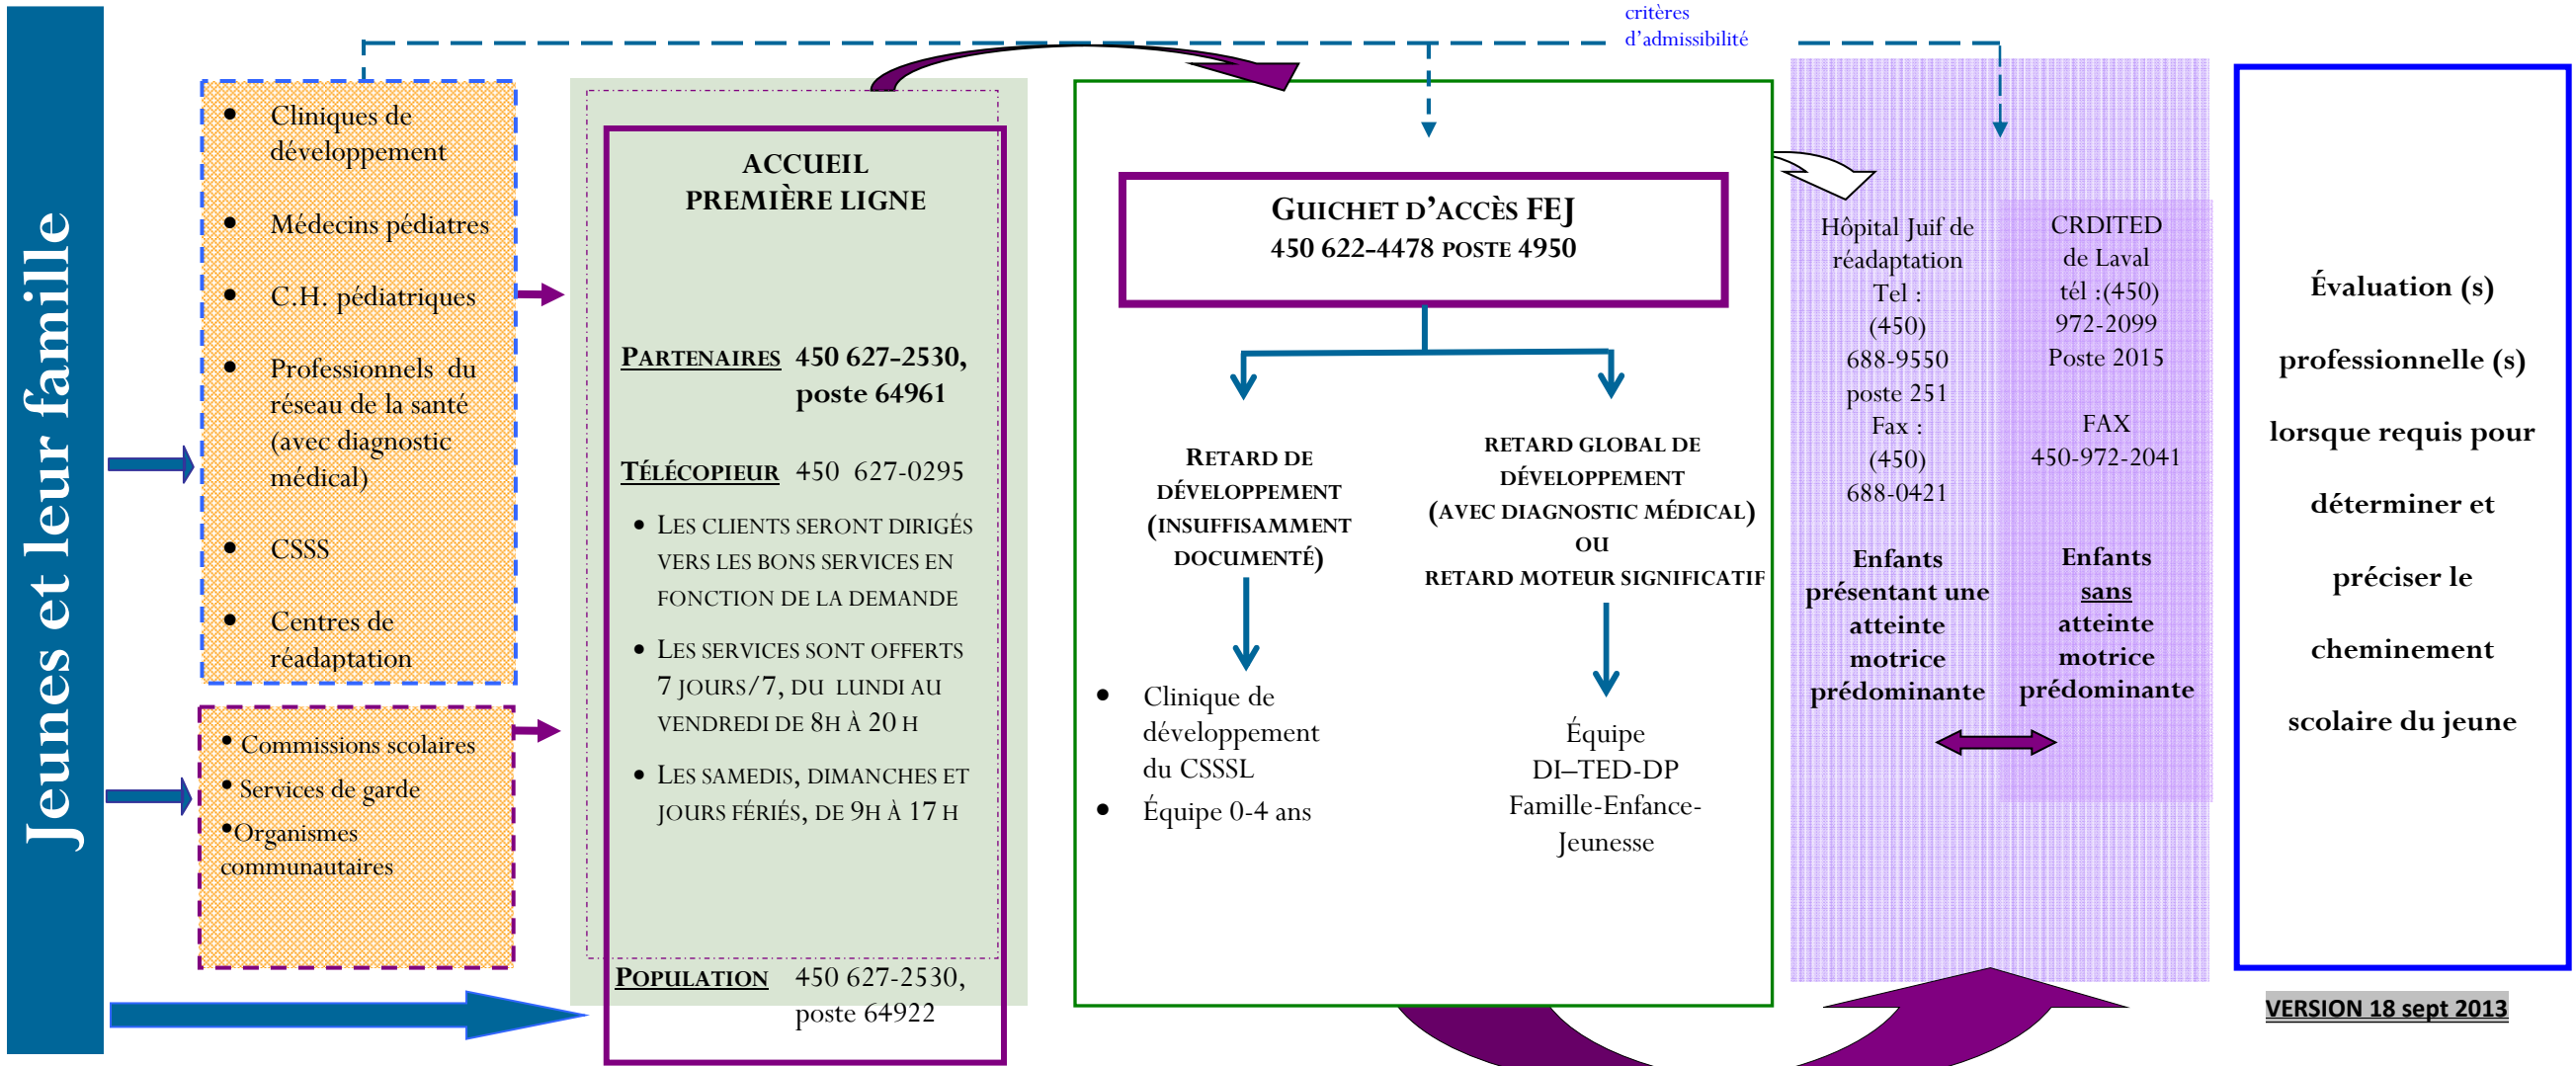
Jeunes et leur famille

- Cliniques de développement
- Médecins pédiatres
- C.H. pédiatriques
- Professionnels du réseau de la santé (avec diagnostic médical)
- CSSS
- Centres de réadaptation

- Commissions scolaires
- Services de garde
- Organismes communautaires

ACCUEIL PREMIÈRE LIGNE

PARTENAIRES 450 627-2530, poste 64961

TÉLÉCOPIEUR 450 627-0295

- LES CLIENTS SERONT DIRIGÉS VERS LES BONS SERVICES EN FONCTION DE LA DEMANDE
- LES SERVICES SONT OFFERTS 7 JOURS/7, DU LUNDI AU VENDREDI DE 8H À 20 H
- LES SAMEDIS, DIMANCHES ET JOURS FÉRIÉS, DE 9H À 17 H

POPULATION 450 627-2530, poste 64922

critères d'admissibilité

GUICHET D'ACCÈS FEJ
450 622-4478 POSTE 4950

RETARD DE DÉVELOPPEMENT (INSUFFISAMMENT DOCUMENTÉ)

- Clinique de développement du CSSSL
- Équipe 0-4 ans

RETARD GLOBAL DE DÉVELOPPEMENT (AVEC DIAGNOSTIC MÉDICAL) OU RETARD MOTEUR SIGNIFICATIF

Équipe DI–TED-DP Famille-Enfance-Jeunesse

Hôpital Juif de réadaptation Tel : (450) 688-9550 poste 251 Fax : (450) 688-0421

Enfants présentant une atteinte motrice prédominante

CRDITED de Laval tél :(450) 972-2099 Poste 2015

FAX 450-972-2041

Enfants sans atteinte motrice prédominante

Évaluation (s) professionnelle (s) lorsque requis pour déterminer et préciser le cheminement scolaire du jeune

VERSION 18 sept 2013